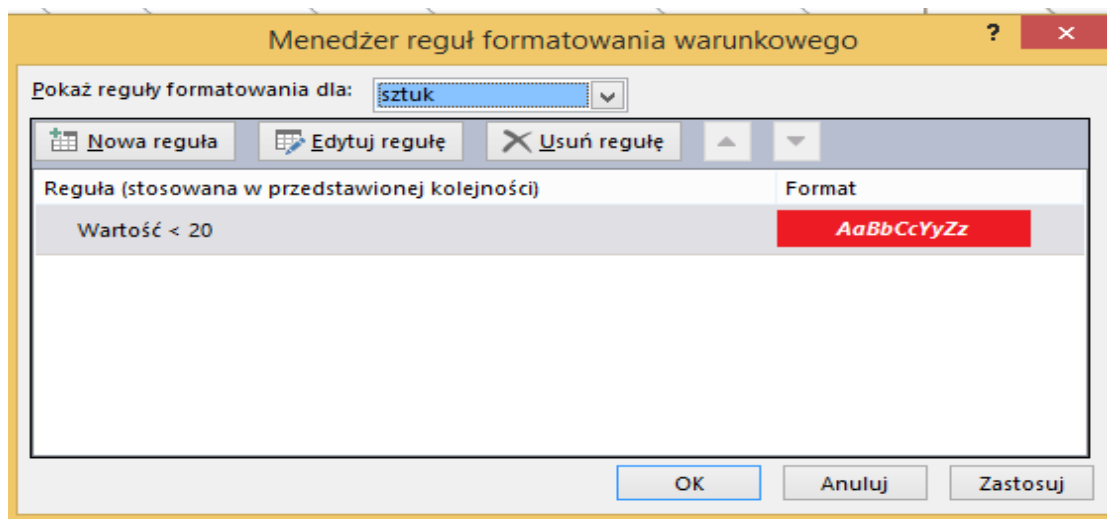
Menedżer reguł formatowania warunkowego

?

✕

Pokaż reguły formatowania dla: sztuk

Nowa reguła

Edytuj regułę

Usuń regułę

| Reguła (stosowana w przedstawionej kolejności) | Format |
|---|---|
| Wartość < 20 | AaBbCcYyZz |

OK

Anuluj

Zastosuj